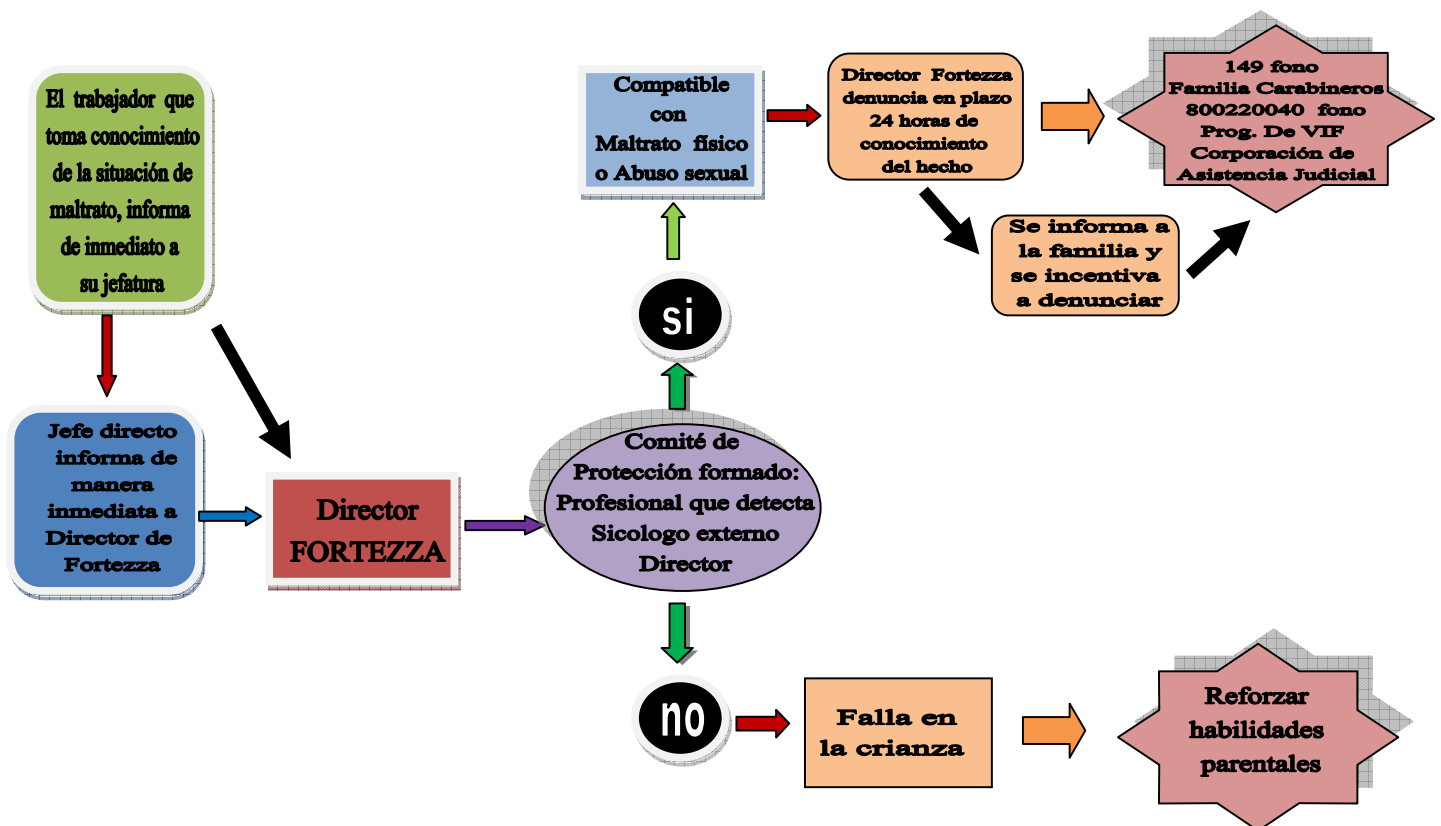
El trabajador que toma conocimiento de la situación de maltrato, informa de inmediato a su jefatura

Jefe directo informa de manera inmediata a Director de Fortezza

Director FORTEZZA

Comité de Protección formado: Profesional que detecta Sicologo externo Director

si

Compatible con Maltrato físico o Abuso sexual

Director Fortezza denuncia en plazo 24 horas de conocimiento del hecho

149 fono Familia Carabineros 800220040 fono Prog. De VIF Corporación de Asistencia Judicial

Se informa a la familia y se incentiva a denunciar

no

Falla en la crianza

Reforzar habilidades parentales